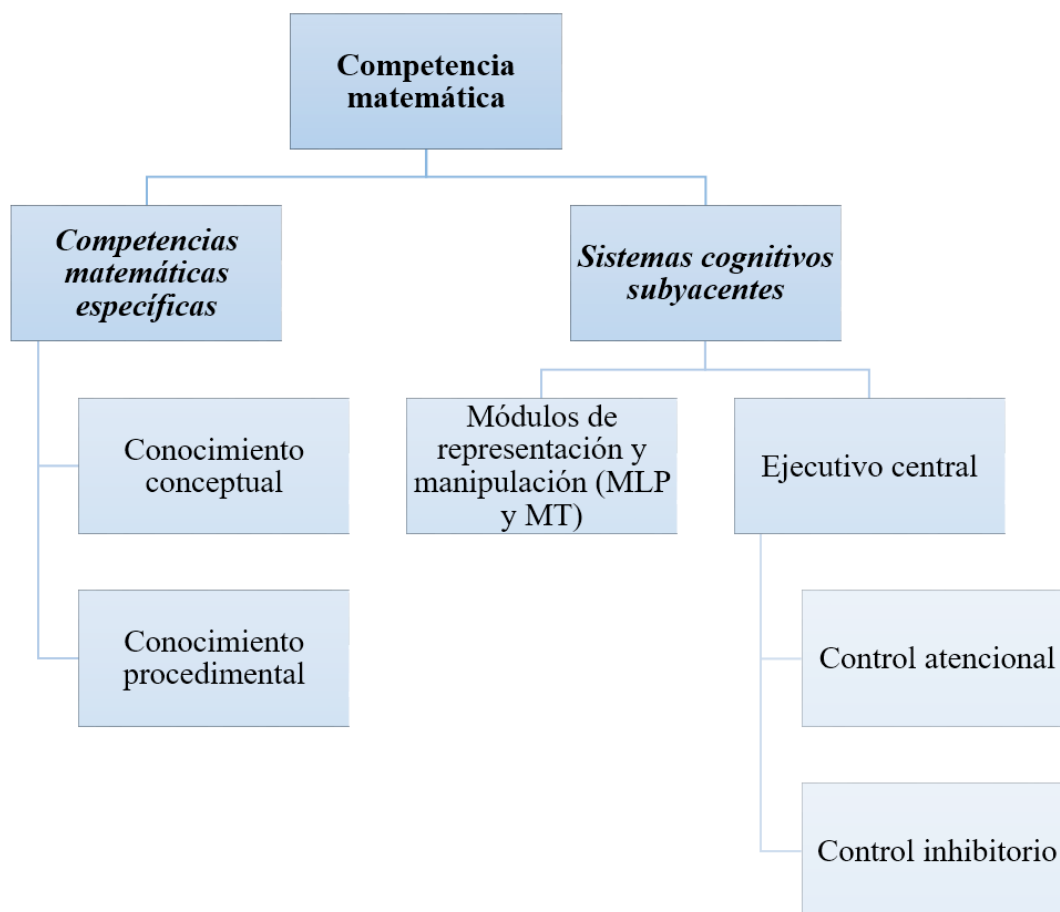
Competencia matemática

Competencias matemáticas específicas

Sistemas cognitivos subyacentes

Conocimiento conceptual

Conocimiento procedimental

Módulos de representación y manipulación (MLP y MT)

Ejecutivo central

Control atencional

Control inhibitorio